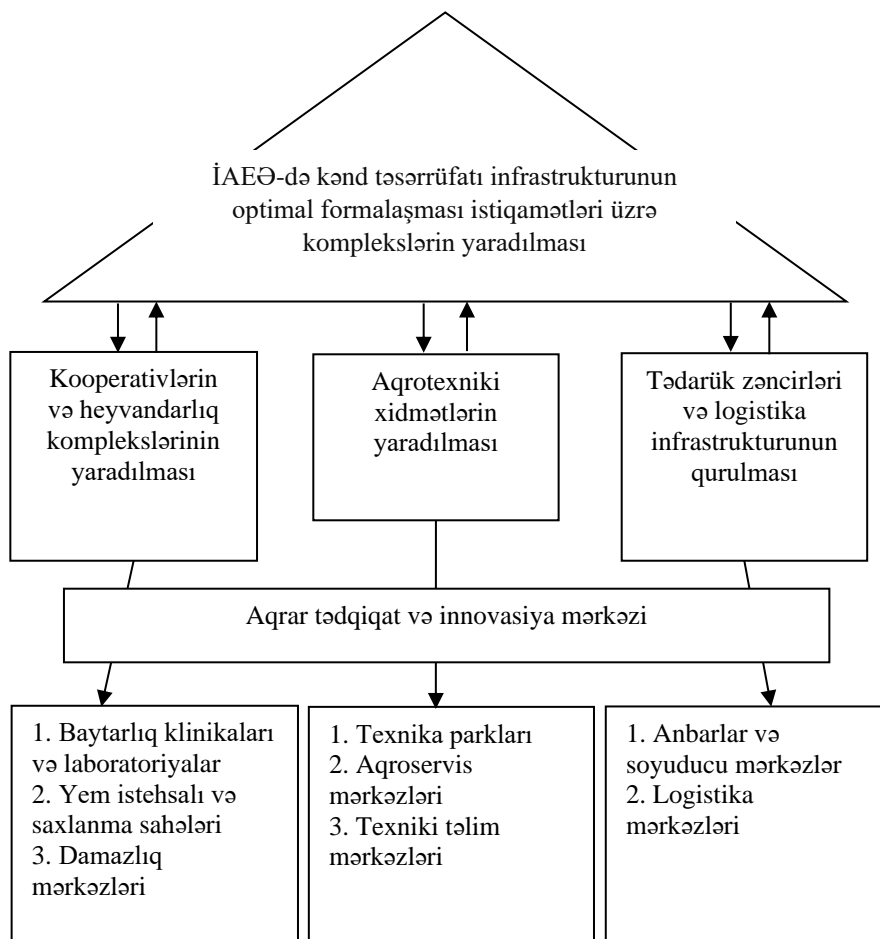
İAEƏ-də kənd təsərrüfatı infrastrukturunun optimal formalaşması istiqamətləri üzrə komplekslərin yaradılması

Kooperativlərin və heyvandarlıq komplekslərinin yaradılması

Aqrotexniki xidmətlərin yaradılması

Tədarük zəncirləri və logistika infrastrukturunun qurulması

Aqrar tədqiqat və innovasiya mərkəzi

1. Baytarlıq klinikaları və laboratoriyalar
2. Yem istehsalı və saxlanma sahələri
3. Damazlıq mərkəzləri

1. Texnika parkları
2. Aqroservis mərkəzləri
3. Texniki təlim mərkəzləri

1. Anbarlar və soyuducu mərkəzlər
2. Logistika mərkəzləri